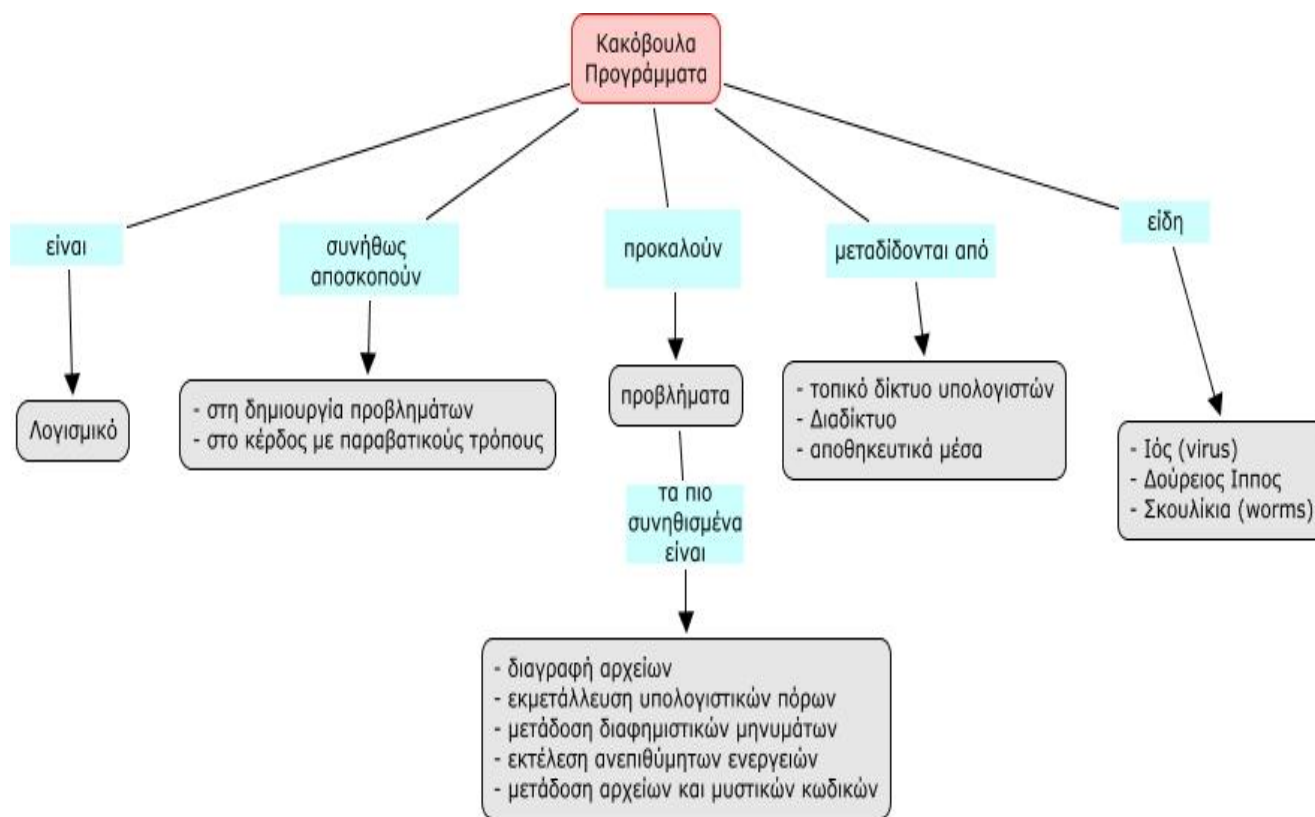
Κακόβουλα Προγράμματα

είναι

Λογισμικό

συνήθως αποσκοπούν

- στη δημιουργία προβλημάτων
- στο κέρδος με παραβατικούς τρόπους

προκαλούν

προβλήματα

τα πιο συνηθισμένα είναι

- διαγραφή αρχείων
- εκμετάλλευση υπολογιστικών πόρων
- μετάδοση διαφημιστικών μηνυμάτων
- εκτέλεση ανεπιθύμητων ενεργειών
- μετάδοση αρχείων και μυστικών κωδικών

μεταδίδονται από

- τοπικό δίκτυο υπολογιστών
- Διαδίκτυο
- αποθηκευτικά μέσα

είδη

- Ιός (virus)
- Δούρειος Ιππος
- Σκουλίκια (worms)